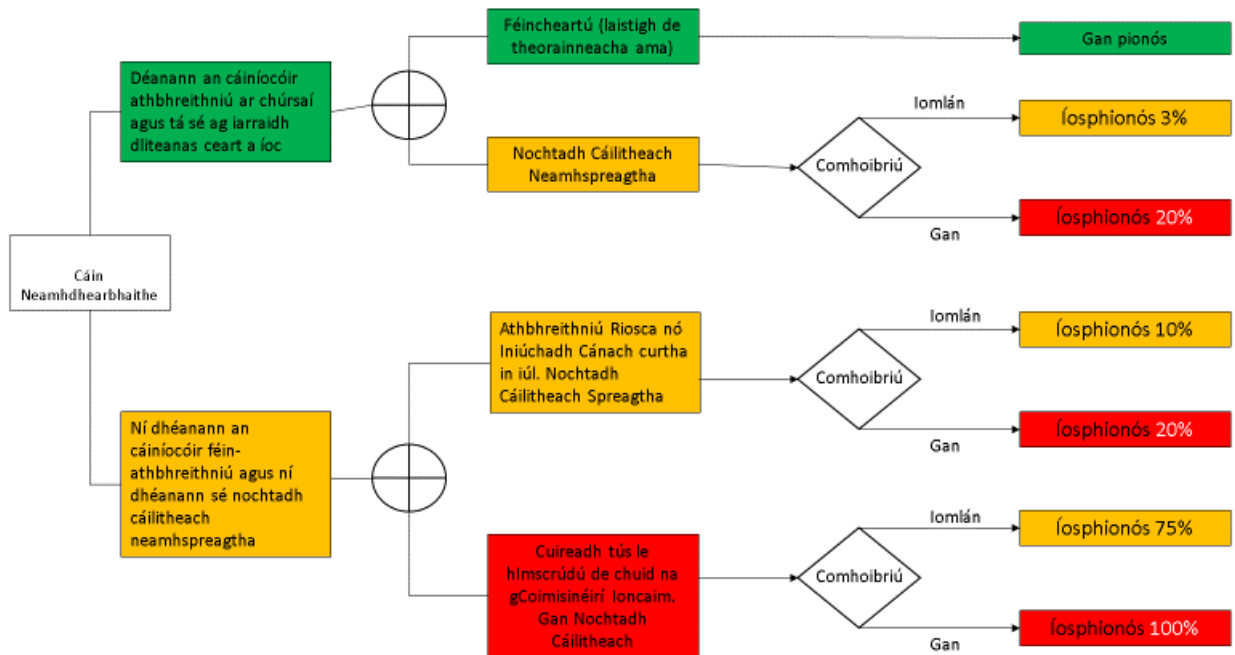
Cáin Neamhdhearbhaithe

Déanann an cáiníocóir athbhreithniú ar chúrsaí agus tá sé ag iarraidh dliteanas ceart a íoc

Féincheartú (laistigh de theorainneacha ama)

Gan pionós

Nochtadh Cáilitheach Neamhspreagtha

Comhoibriú

Iomlán

Íosphionós 3%

Gan

Íosphionós 20%

Ní dhéanann an cáiníocóir féin-athbhreithniú agus ní dhéanann sé nochtadh cáilitheach neamhspreagtha

Athbhreithniú Riosca nó Iniúchadh Cánach curtha in iúl. Nochtadh Cáilitheach Spreagtha

Comhoibriú

Iomlán

Íosphionós 10%

Gan

Íosphionós 20%

Cuireadh tús le himscrúdú de chuid na gCoimisinéirí Ioncaim. Gan Nochtadh Cáilitheach

Comhoibriú

Iomlán

Íosphionós 75%

Gan

Íosphionós 100%